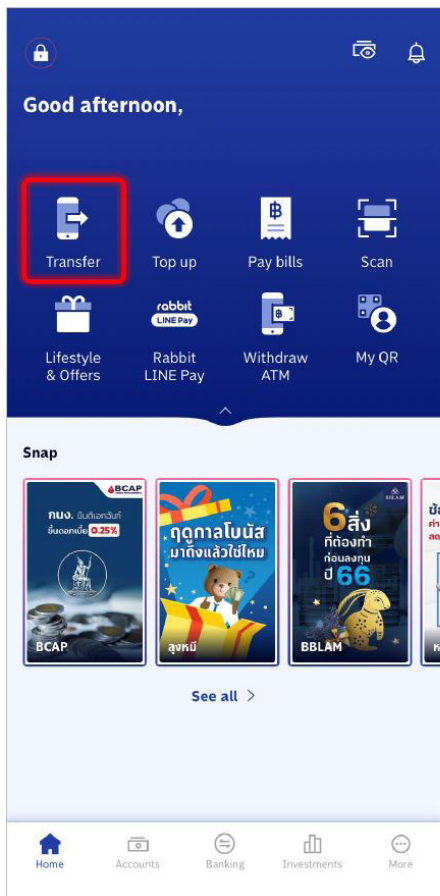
Good afternoon,

Transfer
Top up
Pay bills
Scan

Lifestyle & Offers
rabbit LINE Pay
Rabbit LINE Pay
Withdraw ATM
My QR

Snap

BCAP
กนง. ขึ้นดอกเบี้ย 0.25%
BCAP

ฤดูกาลโบนัส มาถึงแล้วใช่ไหม
ลุงหมี

BBLAM
6 สิ่ง ที่ต้องทำ ก่อนลงทุน ปี 66
BBLAM

See all >

Home
Accounts
Banking
Investments
More